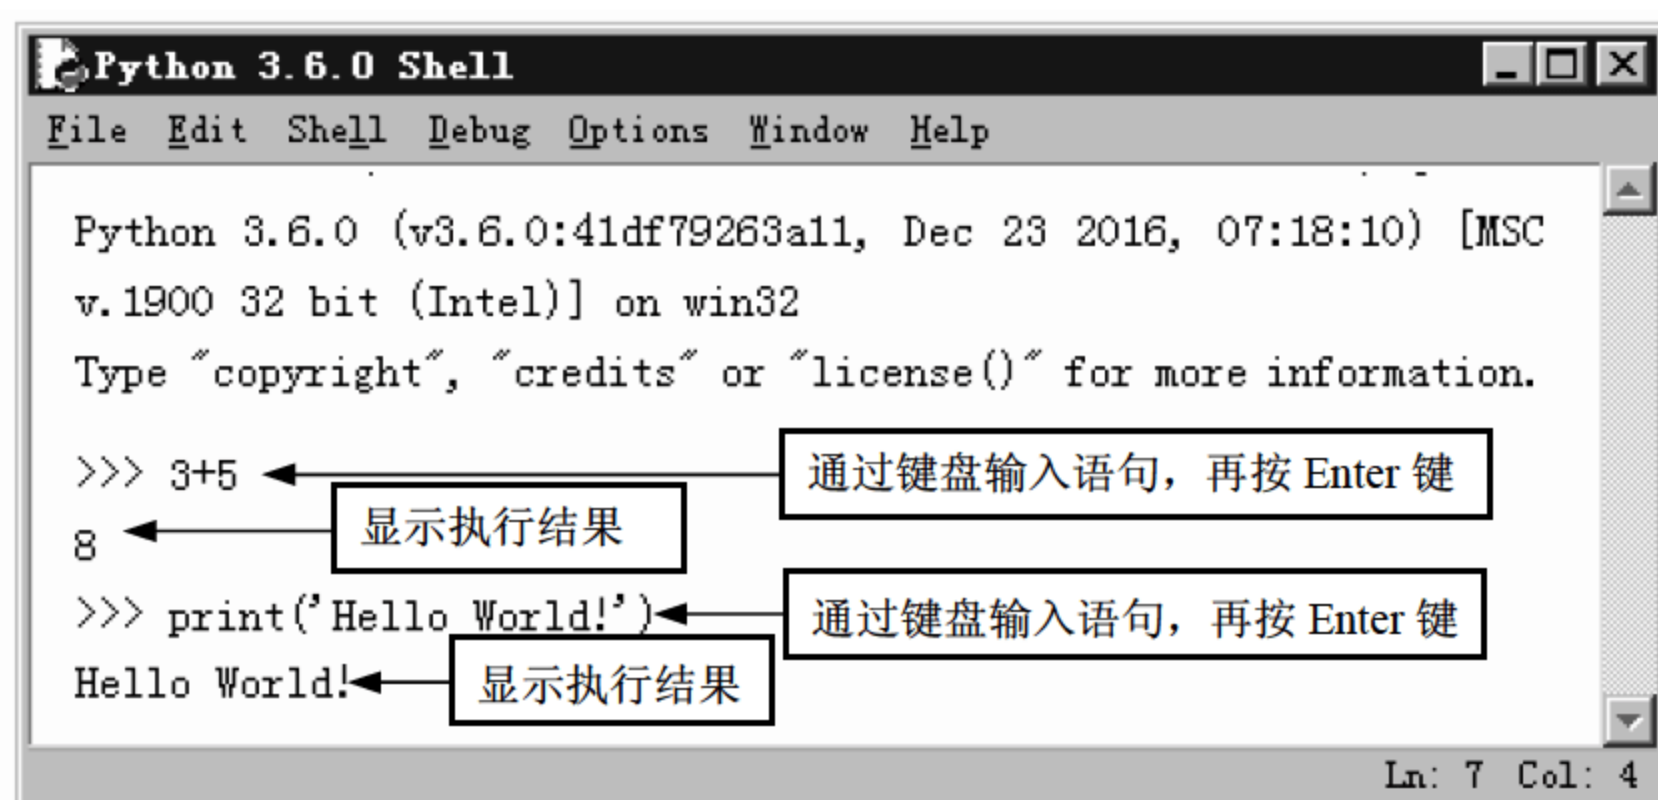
Python 3.6.0 Shell

File Edit Shell Debug Options Window Help

Python 3.6.0 (v3.6.0:41df79263a11, Dec 23 2016, 07:18:10) [MSC v.1900 32 bit (Intel)] on win32
Type "copyright", "credits" or "license()" for more information.

>>> 3+5
通过键盘输入语句，再按 Enter 键
8
显示执行结果
>>> print('Hello World!')
通过键盘输入语句，再按 Enter 键
Hello World!
显示执行结果

Ln: 7 Col: 4